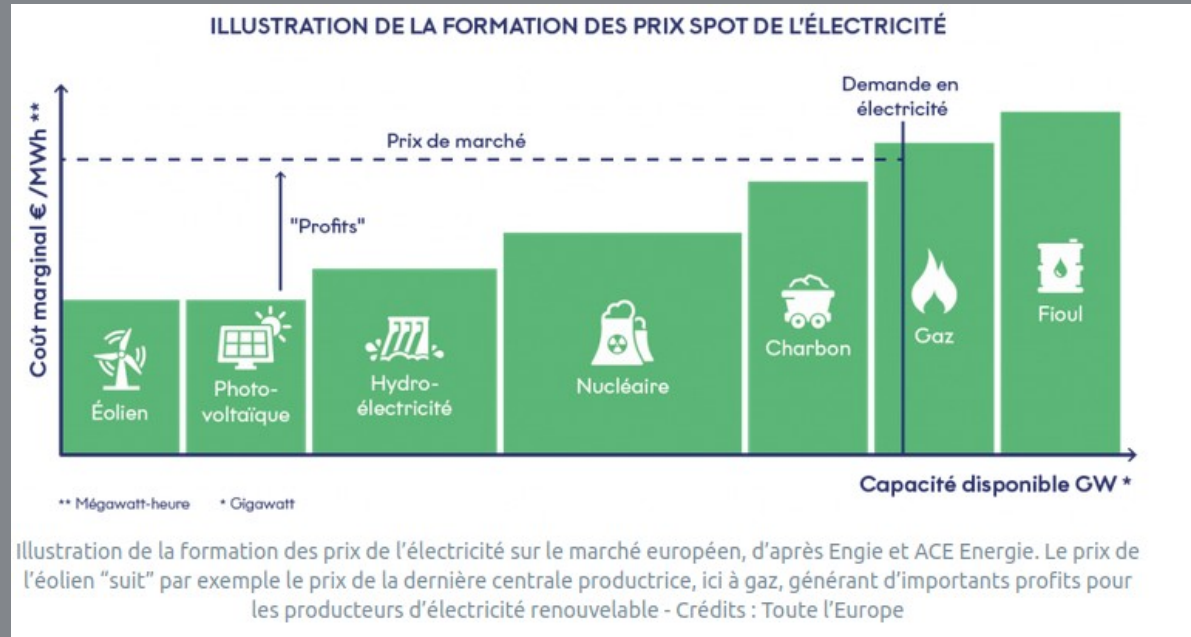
ILLUSTRATION DE LA FORMATION DES PRIX SPOT DE L'ÉLECTRICITÉ

Coût marginal € /MWh **

Demande en électricité

Prix de marché

"Profits"

Éolien

Photovoltaïque

Hydroélectricité

Nucléaire

Charbon

Gaz

Fioul

Capacité disponible GW *

** Mégawatt-heure

* Gigawatt

Illustration de la formation des prix de l'électricité sur le marché européen, d'après Engie et ACE Energie. Le prix de l'éolien "suit" par exemple le prix de la dernière centrale productrice, ici à gaz, générant d'importants profits pour les producteurs d'électricité renouvelable - Crédits : Toute l'Europe